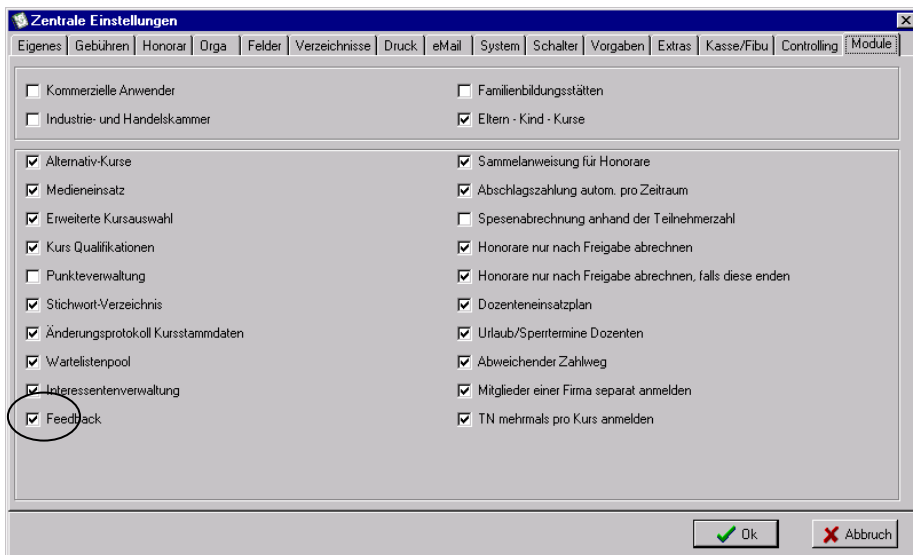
Zentrale Einstellungen

Eigenes | Gebühren | Honorar | Orga | Felder | Verzeichnisse | Druck | eMail | System | Schalter | Vorgaben | Extras | Kasse/Fibu | Controlling | Module

☐ Kommerzielle Anwender
☐ Industrie- und Handelskammer

☐ Familienbildungsstätten
☑ Eltern - Kind - Kurse

☑ Alternativ-Kurse
☑ Medieneinsatz
☑ Erweiterte Kursauswahl
☑ Kurs Qualifikationen
☐ Punkteverwaltung
☑ Stichwort-Verzeichnis
☑ Änderungsprotokoll Kursstammdaten
☑ Wartelistenpool
☑ Interessentenverwaltung
☑ Feedback

☑ Sammelanweisung für Honorare
☑ Abschlagszahlung autom. pro Zeitraum
☐ Spesenabrechnung anhand der Teilnehmerzahl
☑ Honorare nur nach Freigabe abrechnen
☑ Honorare nur nach Freigabe abrechnen, falls diese enden
☑ Dozenteneinsatzplan
☑ Urlaub/Sperrtermine Dozenten
☑ Abweichender Zahlweg
☑ Mitglieder einer Firma separat anmelden
☑ TN mehrmals pro Kurs anmelden

Ok
Abbruch